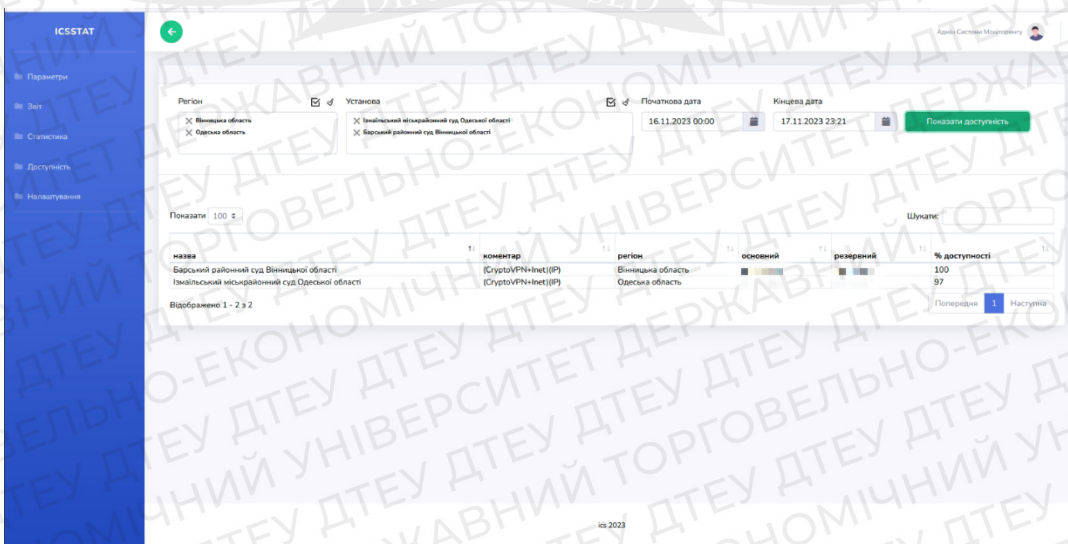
ICSSTAT

Адмін Системи Моніторингу

Параметри
Звіт
Статистика
Доступність
Налаштування

Регіон
Вінницька область
Одеська область

Установа
Ізмаїльський міськрайонний суд Одеської області
Барський районний суд Вінницької області

Початкова дата
16.11.2023 00:00

Кінцева дата
17.11.2023 23:21

Показати доступність

Показати 100

Шукати:

| назва | коментар | регіон | основний | резервний | % доступності |
|---|---|---|---|---|---|
| Барський районний суд Вінницької області | (CryptoVPN+Inet)(IP) | Вінницька область | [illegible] | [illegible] | 100 |
| Ізмаїльський міськрайонний суд Одеської області | (CryptoVPN+Inet)(IP) | Одеська область | | | 97 |

Відображено 1 - 2 з 2

Попередня 1 Наступна

ics 2023

ДТЕУ ДЕРЖАВНИЙ ТОРГОВЕЛЬНО-ЕКОНОМІЧНИЙ УНІВЕРСИТЕТ